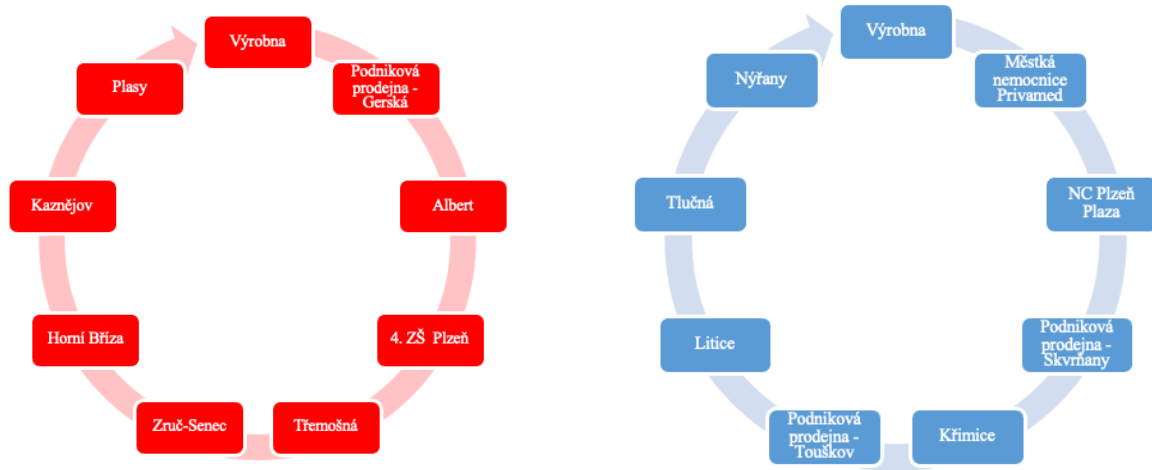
Výrobna

Podniková prodejna - Gerská

Albert

4. ZŠ Plzeň

Třemošná

Zruč-Senec

Horní Bříza

Kaznějov

Plasy

Výrobna

Městská nemocnice Privamed

NC Plzeň Plaza

Podniková prodejna - Skvrňany

Křimice

Podniková prodejna - Touškov

Litice

Tlučná

Nýřany